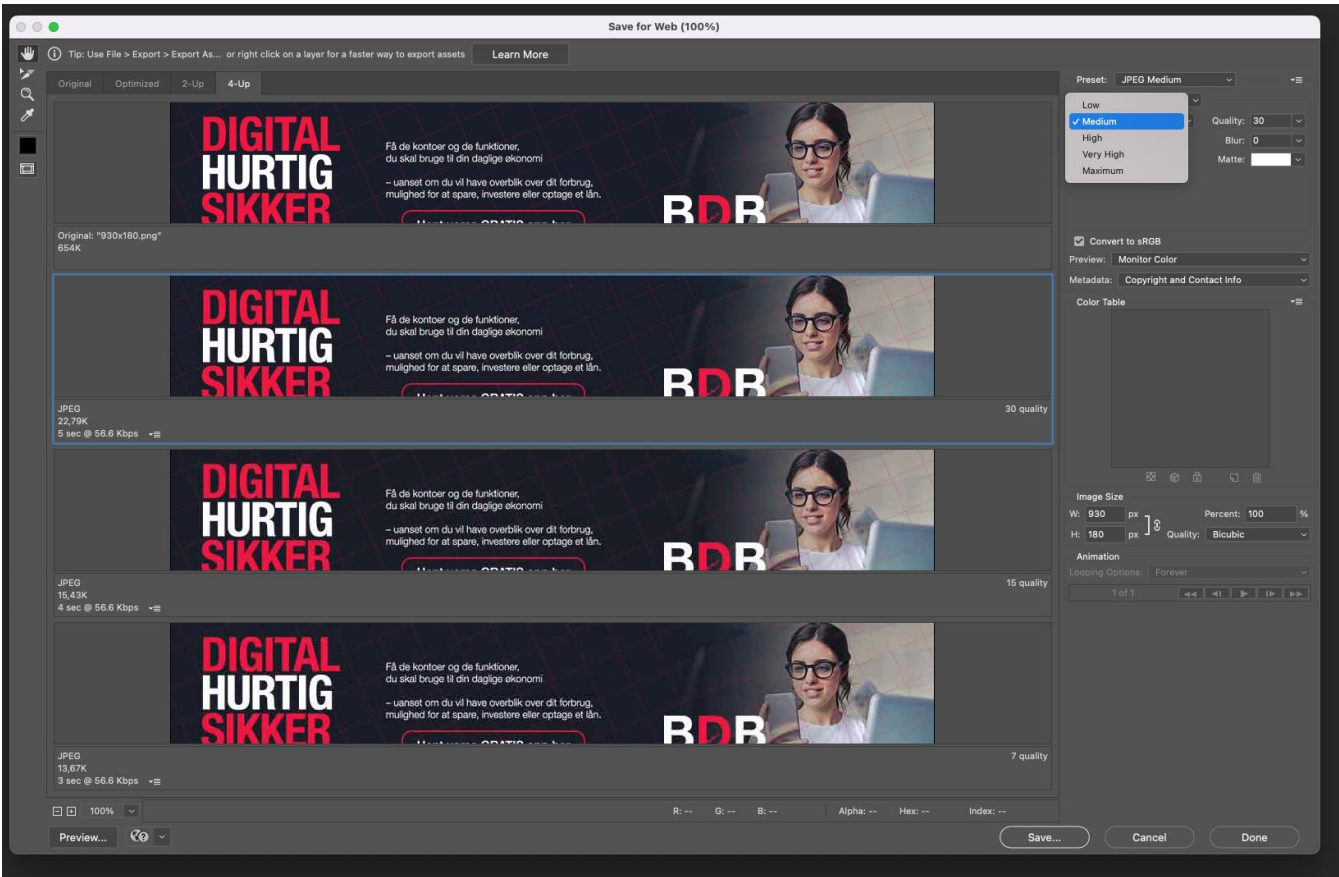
Save for Web (100%)

Tip: Use File > Export > Export As... or right click on a layer for a faster way to export assets

Learn More

Original Optimized 2-Up 4-Up

DIGITAL HURTIG SIKKER

Få de kontoer og de funktioner, du skal bruge til din daglige økonomi

– uanset om du vil have overblik over dit forbrug, mulighed for at spare, investere eller optage et lån.

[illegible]

BDB

Original: "930x180.png"
654K

DIGITAL HURTIG SIKKER

Få de kontoer og de funktioner, du skal bruge til din daglige økonomi

– uanset om du vil have overblik over dit forbrug, mulighed for at spare, investere eller optage et lån.

BDB

JPEG
22,79K
5 sec @ 56.6 Kbps

30 quality

DIGITAL HURTIG SIKKER

Få de kontoer og de funktioner, du skal bruge til din daglige økonomi

– uanset om du vil have overblik over dit forbrug, mulighed for at spare, investere eller optage et lån.

BDB

JPEG
15,43K
4 sec @ 56.6 Kbps

15 quality

DIGITAL HURTIG SIKKER

Få de kontoer og de funktioner, du skal bruge til din daglige økonomi

– uanset om du vil have overblik over dit forbrug, mulighed for at spare, investere eller optage et lån.

BDB

JPEG
13,67K
3 sec @ 56.6 Kbps

7 quality

100%

R: -- G: -- B: -- Alpha: -- Hex: -- Index: --

Preview...

Save... Cancel Done

Preset: JPEG Medium

Low
✓ Medium
High
Very High
Maximum

Quality: 30
Blur: 0
Matte:

Convert to sRGB
Preview: Monitor Color
Metadata: Copyright and Contact Info

Color Table

Image Size
W: 930 px Percent: 100 %
H: 180 px Quality: Bicubic

Animation
Looping Options: Forever
1 of 1